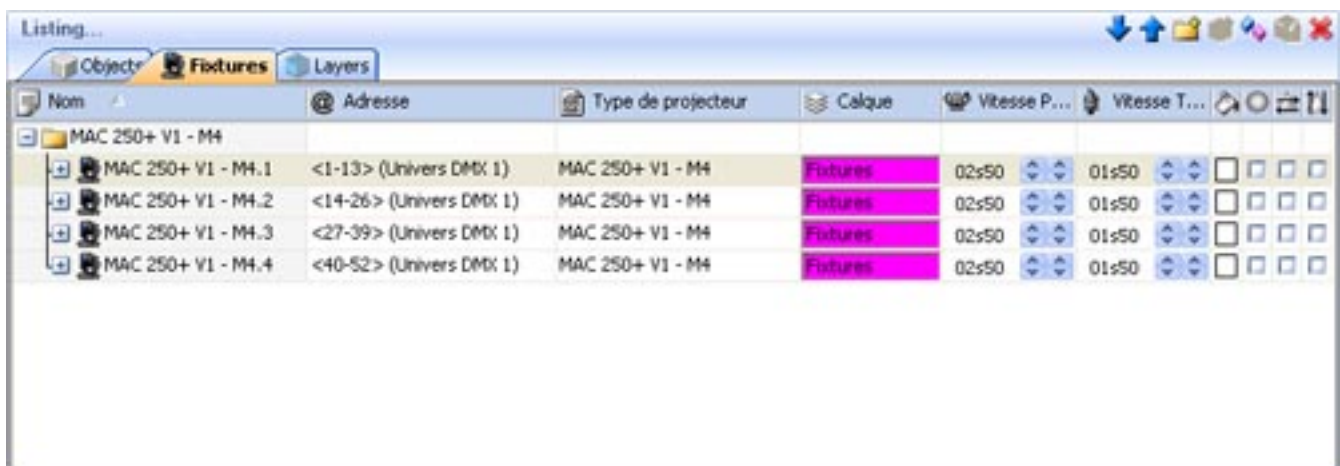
Listing...

Objects | Fixtures | Layers

| Nom | Adresse | Type de projecteur | Calque | Vitesse P... | Vitesse T... |
|---|---|---|---|---|---|
| MAC 250+ V1 - M4 | | | | | |
| MAC 250+ V1 - M4.1 | <1-13> (Univers DMX 1) | MAC 250+ V1 - M4 | Fixtures | 02s50 | 01s50 |
| MAC 250+ V1 - M4.2 | <14-26> (Univers DMX 1) | MAC 250+ V1 - M4 | Fixtures | 02s50 | 01s50 |
| MAC 250+ V1 - M4.3 | <27-39> (Univers DMX 1) | MAC 250+ V1 - M4 | Fixtures | 02s50 | 01s50 |
| MAC 250+ V1 - M4.4 | <40-52> (Univers DMX 1) | MAC 250+ V1 - M4 | Fixtures | 02s50 | 01s50 |